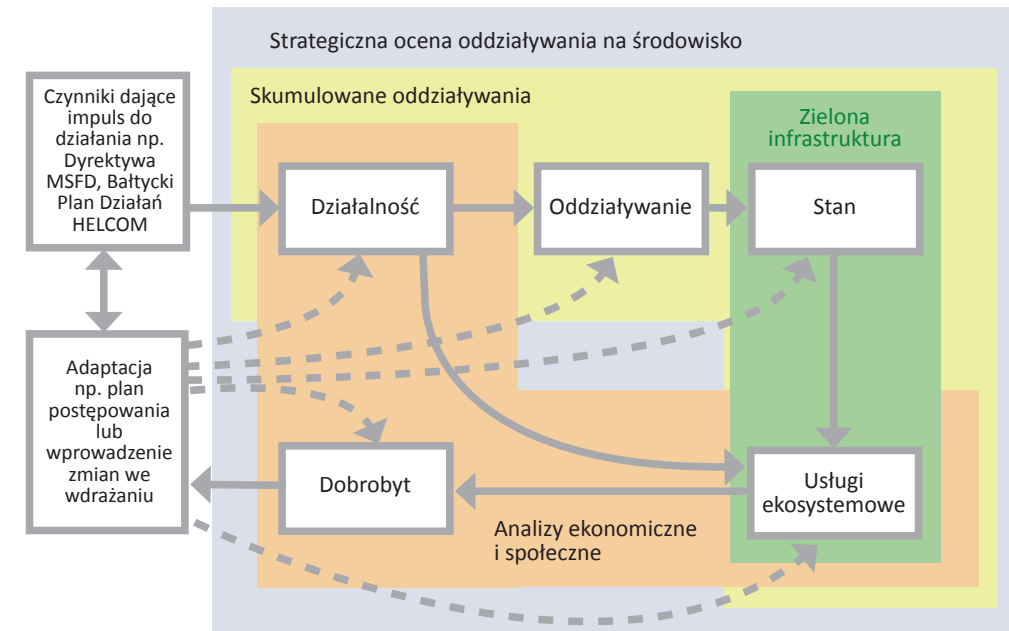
Strategiczna ocena oddziaływania na środowisko

Skumulowane oddziaływania

Zielona infrastruktura

Czynniki dające impuls do działania np. Dyrektywa MSFD, Bałtycki Plan Działań HELCOM

Działalność

Oddziaływanie

Stan

Adaptacja np. plan postępowania lub wprowadzenie zmian we wdrażaniu

Dobrobyt

Usługi ekosystemowe

Analizy ekonomiczne i społeczne